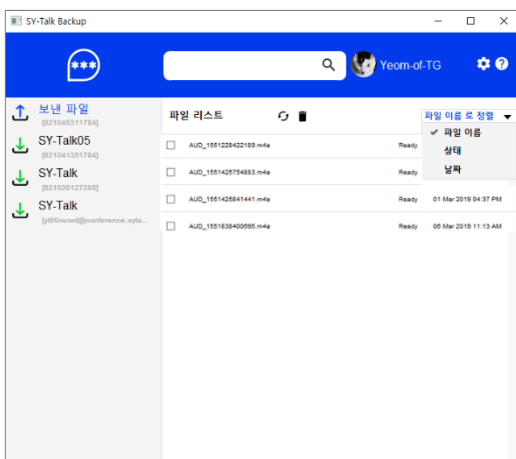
SY-Talk Backup

Yeom-of-TG

보낸 파일
[821045311784]
SY-Talk05
[821041351784]
SY-Talk
[821035127386]
SY-Talk
[yt06nuwd@conference.syta...

파일 리스트

파일 이름 로 정렬

✔ 파일 이름
상태
날짜

| | | | |
|---|---|---|---|
| ☐ | AUD_1551228422199.m4a | Ready | |
| ☐ | AUD_1551425754883.m4a | Ready | |
| ☐ | AUD_1551425841441.m4a | Ready | 01 Mar 2019 04:37 PM |
| ☐ | AUD_1551838400695.m4a | Ready | 06 Mar 2019 11:13 AM |